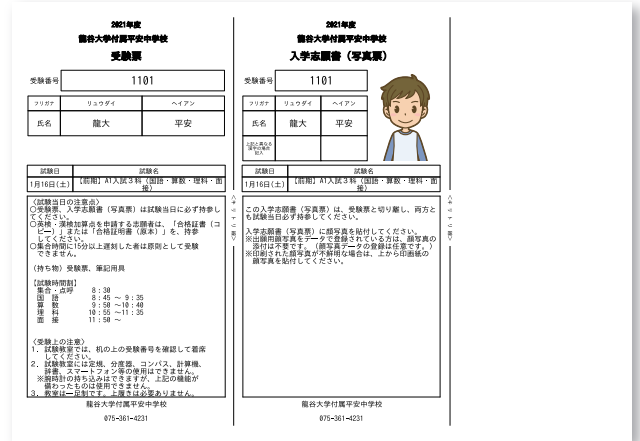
2021年度
龍谷大学付属平安中学校
受験票

| 受験番号 | 1101 | | |
|---|---|---|---|
| フリガナ | リュウダイ | | ヘイアン |
| 氏名 | 龍大 | | 平安 |

| 試験日 | 試験名 |
|---|---|
| 1月16日(土) | [前期] A1入試3科(国語・算数・理科・面接) |

【試験当日の注意点】
○受験票、入学志願書（写真票）は試験当日に必ず持参してください。
○英検・漢検加算点を申請する志願者は、「合格証書（コピー）」または「合格証明書（原本）」を、持参してください。
○集合時間に15分以上遅刻した者は原則として受験できません。

（持ち物）受験票、筆記用具

【試験時間割】
集合・点呼　8：30
国語　8：45 ～ 9：35
算数　9：50 ～10：40
理科　10：55 ～11：35
面接　11：50 ～

〈受験上の注意〉
1．試験教室では、机の上の受験番号を確認して着席してください。
2．試験教室には定規、分度器、コンパス、計算機、辞書、スマートフォン等の使用はできません。
※腕時計の持ち込みはできますが、上記の機能が備わったものは使用できません。
3．教室は一足制です。上履きは必要ありません。

龍谷大学付属平安中学校
075-361-4231

（キリトリ線）

2021年度
龍谷大学付属平安中学校
入学志願書（写真票）

| 受験番号 | 1101 | | |
|---|---|---|---|
| フリガナ | リュウダイ | | ヘイアン |
| 氏名 | 龍大 | | 平安 |
| 上記と異なる漢字の場合記入 | | | |

| 試験日 | 試験名 |
|---|---|
| 1月16日(土) | [前期] A1入試3科(国語・算数・理科・面接) |

この入学志願書（写真票）は、受験票と切り離し、両方とも試験当日必ず持参してください。

入学志願書（写真票）に顔写真を貼付してください。
※出願時顔写真をデータで登録されている方は、顔写真の添付は不要です。（顔写真データの登録は任意です。）
※印刷された顔写真が不鮮明な場合は、上から印画紙の顔写真を貼付してください。

龍谷大学付属平安中学校
075-361-4231